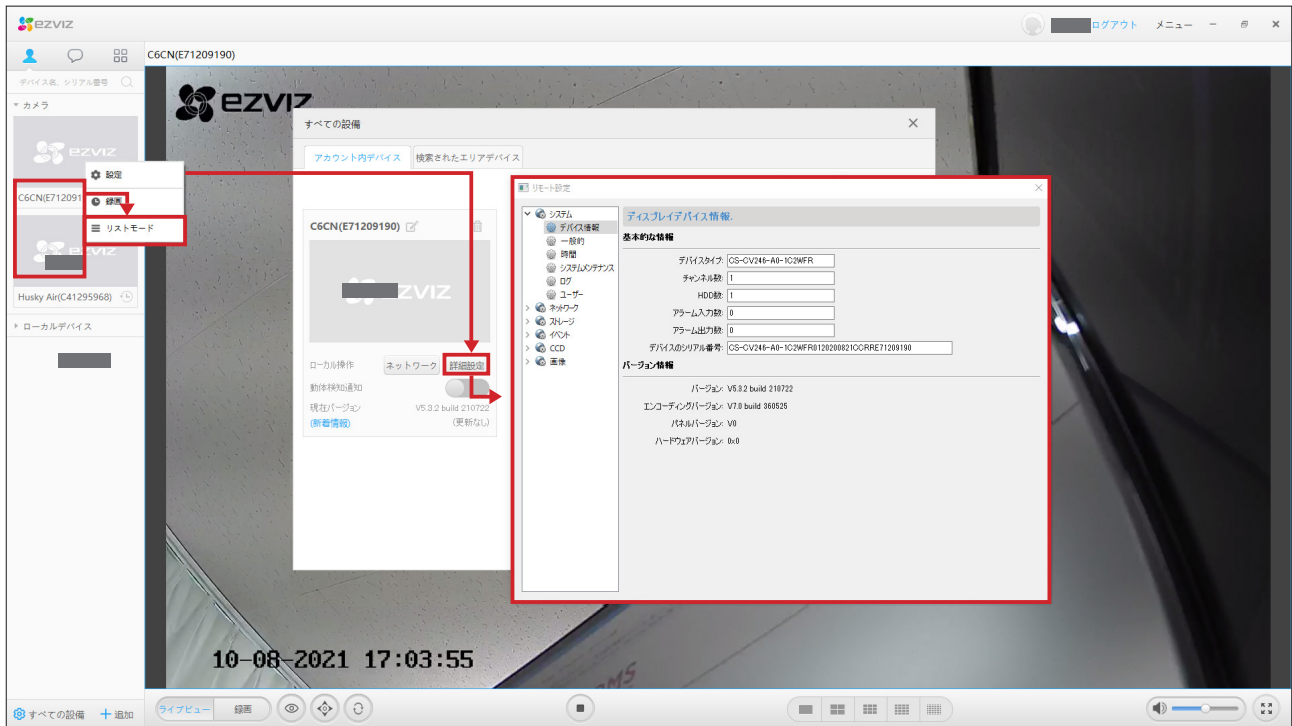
ezviz

ログアウト メニュー

デバイス名、シリアル番号

カメラ

C6CN(E712091

設定

録画

リストモード

Husky Air(C41295968)

ローカルデバイス

すべての設備 追加

C6CN(E71209190)

ezviz

すべての設備

アカウント内デバイス 検索されたエリアデバイス

C6CN(E71209190)

ezviz

ローカル操作 ネットワーク 詳細設定

動体検知通知

現在バージョン V5.3.2 build 210722

(新着情報) (更新なし)

リモート設定

システム
デバイス情報
一般的
時間
システムメンテナンス
ログ
ユーザー
ネットワーク
ストレージ
イベント
CCD
画像

ディスプレイデバイス情報.

基本的な情報

デバイスタイプ: CS-CV246-A0-1C2WFR

チャンネル数: 1

HDD数: 1

アラーム入力数: 0

アラーム出力数: 0

デバイスのシリアル番号: CS-CV246-A0-1C2WFR0120200821CCRRE71209190

バージョン情報

バージョン: V5.3.2 build 210722

エンコーディングバージョン: V7.0 build 360525

パネルバージョン: V0

ハードウェアバージョン: 0x0

10-08-2021 17:03:55

ライブビュー 録画